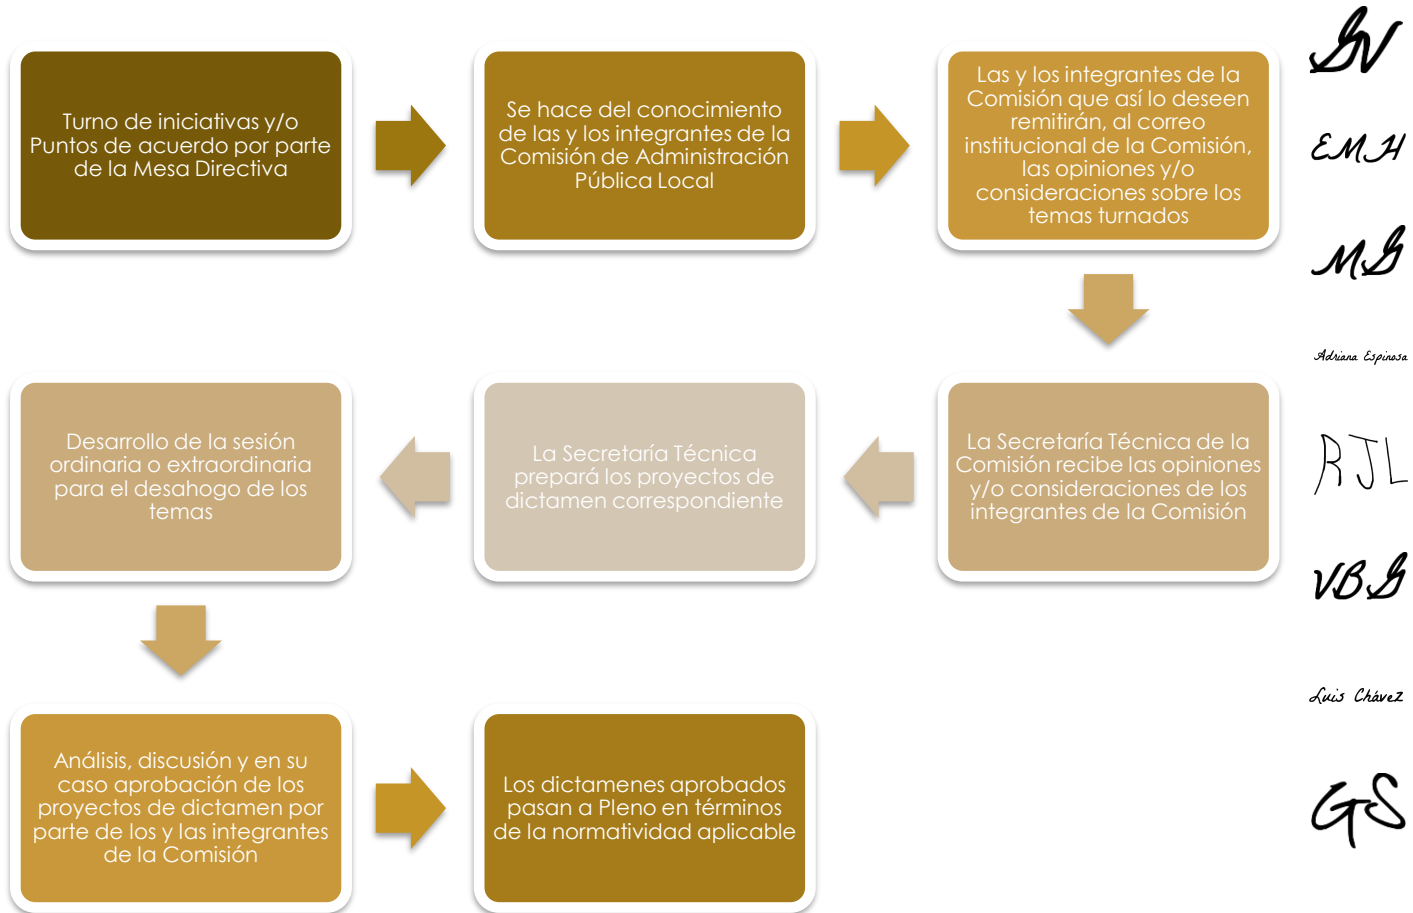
Turno de iniciativas y/o Puntos de acuerdo por parte de la Mesa Directiva

Se hace del conocimiento de las y los integrantes de la Comisión de Administración Pública Local

Las y los integrantes de la Comisión que así lo deseen remitirán, al correo institucional de la Comisión, las opiniones y/o consideraciones sobre los temas turnados

La Secretaría Técnica de la Comisión recibe las opiniones y/o consideraciones de los integrantes de la Comisión

La Secretaría Técnica prepará los proyectos de dictamen correspondiente

Desarrollo de la sesión ordinaria o extraordinaria para el desahogo de los temas

Análisis, discusión y en su caso aprobación de los proyectos de dictamen por parte de los y las integrantes de la Comisión

Los dictamenes aprobados pasan a Pleno en términos de la normatividad aplicable

SV
EMH
MG
Adriana Espinosa
RJL
VBG
Luis Chávez
GS